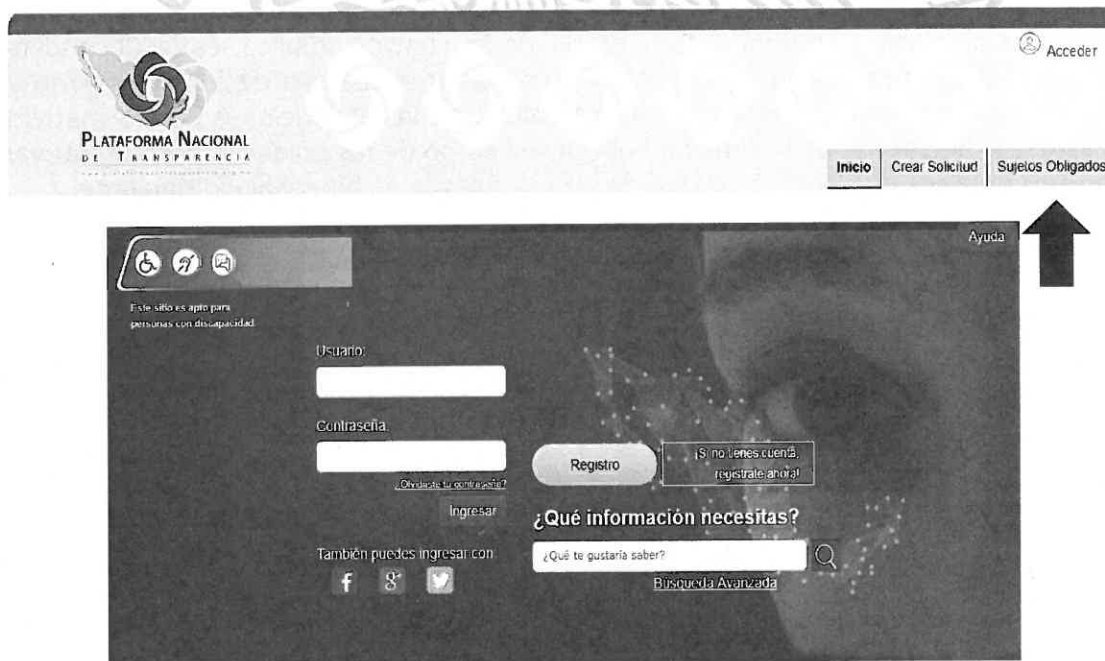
Acceder

Plataforma Nacional de Transparencia

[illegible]

Inicio | Crear Solicitud | Sujetos Obligados

Ayuda

Este sitio es apto para personas con discapacidad.

Usuario:

Contraseña:

¿Olvidaste tu contraseña?

Ingresar

También puedes ingresar con:

Registro

¡Si no tienes cuenta, regístrate ahora!

¿Qué información necesitas?

¿Qué te gustaría saber?

Búsqueda Avanzada